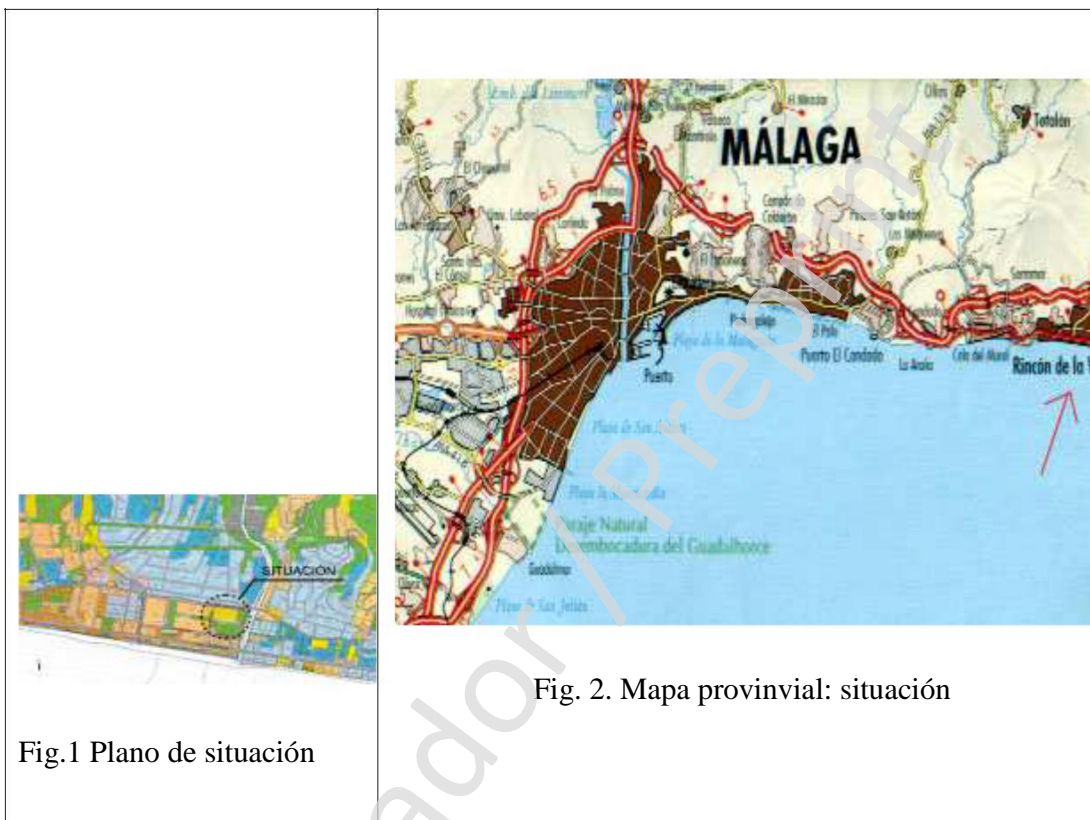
SITUACION

Fig.1 Plano de situación

MÁLAGA

Totalán

Campo de Golf

El Candado

El Palo

Puerto El Candado

La Araña

Cala del Moral

Rincón de la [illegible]

Puerto

Playa de la Malagueta

Playa de San Andrés

Paraje Natural Desembocadura del Guadalhorce

Guadalmar

Playa de San Julián

Fig. 2. Mapa provinvial: situación

Preprint